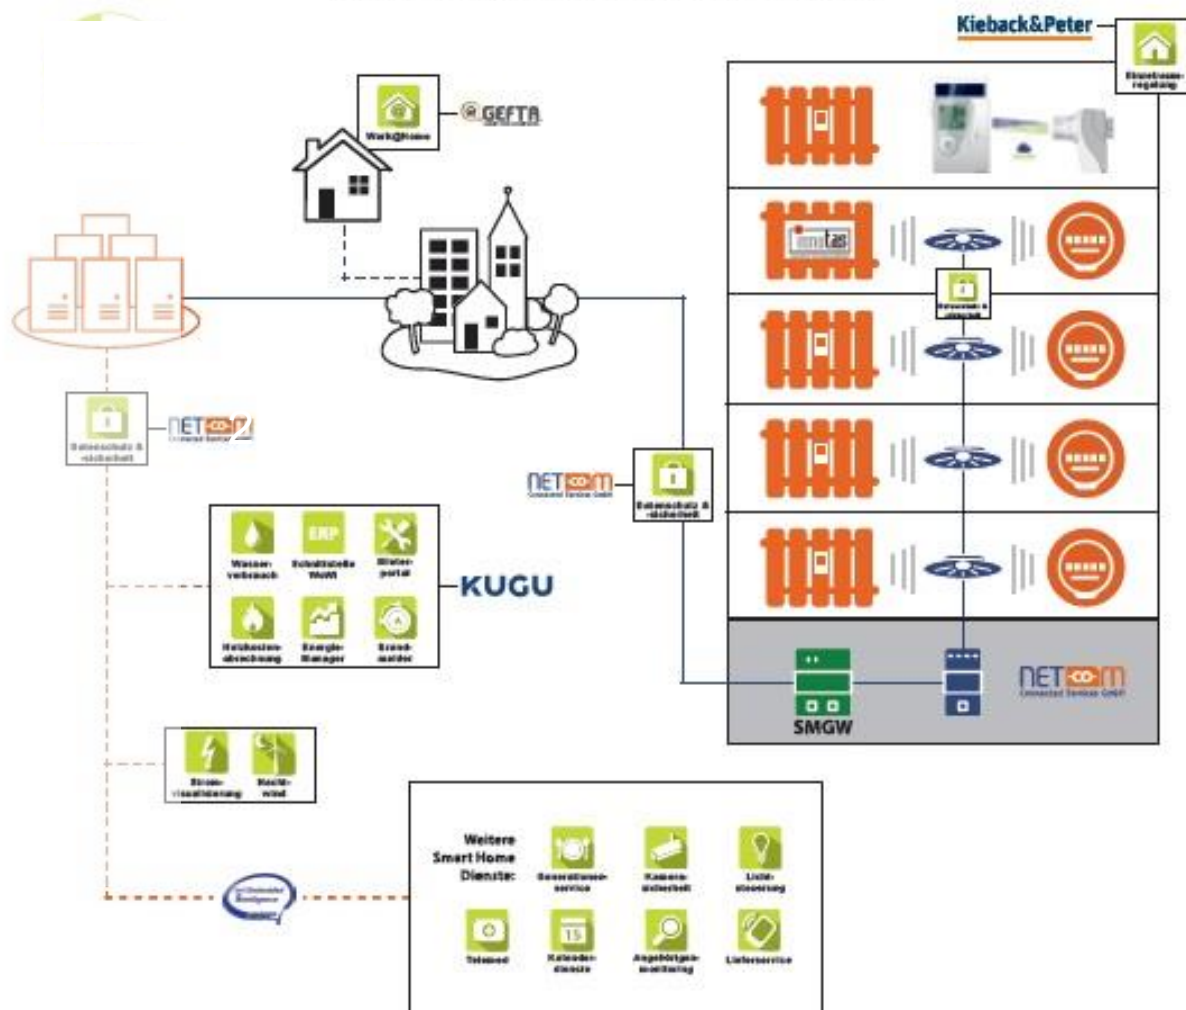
Kieback&Peter

Einzelraum-regelung

Work@Home

GEFTA

ista

Datenschutz & -sicherheit

NETCOM

Datenschutz & -sicherheit

NETCOM Connected Services GmbH

Datenschutz & -sicherheit

Wasser-verbrauch

Schnittstelle WoWi

Mieter-portal

Heizkosten-abrechnung

Energie-Manager

Brand-melder

KUGU

SMGW

NETCOM Connected Services GmbH

Strom-visualisierung

Nachbar-wind

Weitere Smart Home Dienste:

Gastronomie-service

Kamera-sicherheit

Licht-steuerung

Telemed

Kalender-dienste

Angehörigen-monitoring

Lieferservice